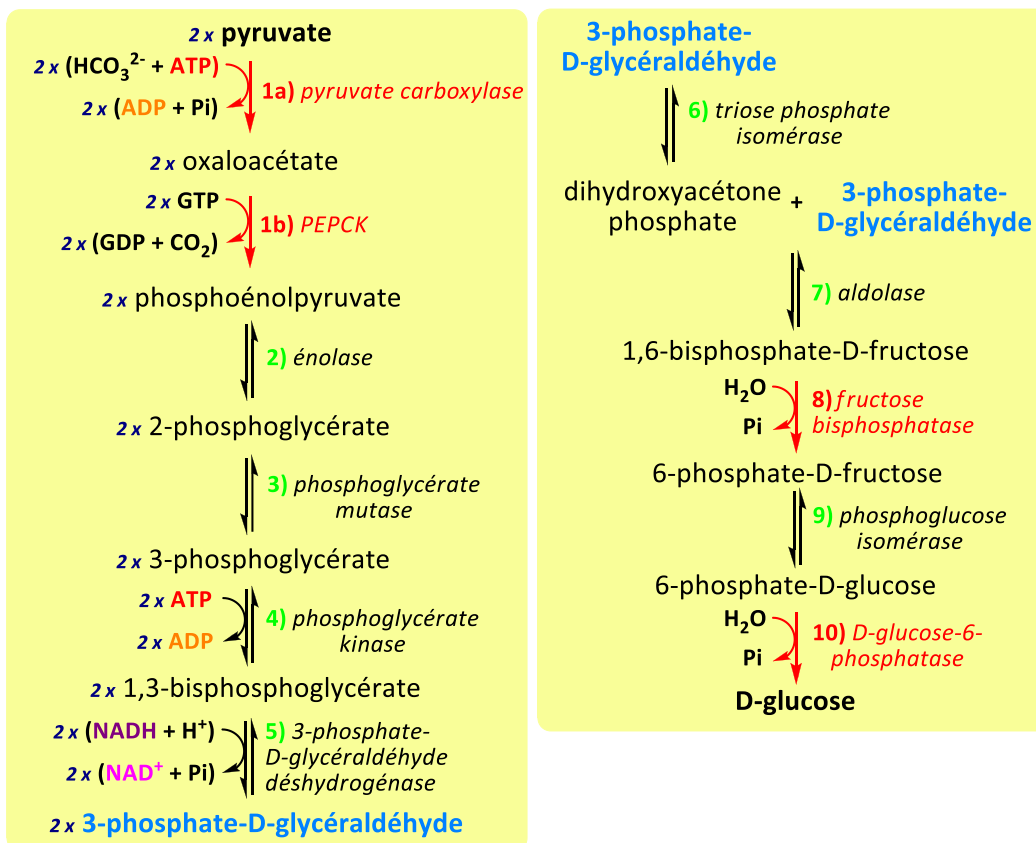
2 x pyruvate

2 x ($HCO_3^{2-}$ + ATP)

2 x (ADP + Pi)

1a) pyruvate carboxylase

2 x oxaloacétate

2 x GTP

2 x (GDP + $CO_2$)

1b) PEPCK

2 x phosphoénolpyruvate

2) énolase

2 x 2-phosphoglycérate

3) phosphoglycérate mutase

2 x 3-phosphoglycérate

2 x ATP

2 x ADP

4) phosphoglycérate kinase

2 x 1,3-bisphosphoglycérate

2 x (NADH + $H^+$)

2 x ($NAD^+$ + Pi)

5) 3-phosphate-D-glycéraldéhyde déshydrogénase

2 x 3-phosphate-D-glycéraldéhyde

3-phosphate-D-glycéraldéhyde

6) triose phosphate isomérase

dihydroxyacétone phosphate + 3-phosphate-D-glycéraldéhyde

7) aldolase

1,6-bisphosphate-D-fructose

$H_2O$

Pi

8) fructose bisphosphatase

6-phosphate-D-fructose

9) phosphoglucose isomérase

6-phosphate-D-glucose

$H_2O$

Pi

10) D-glucose-6-phosphatase

D-glucose